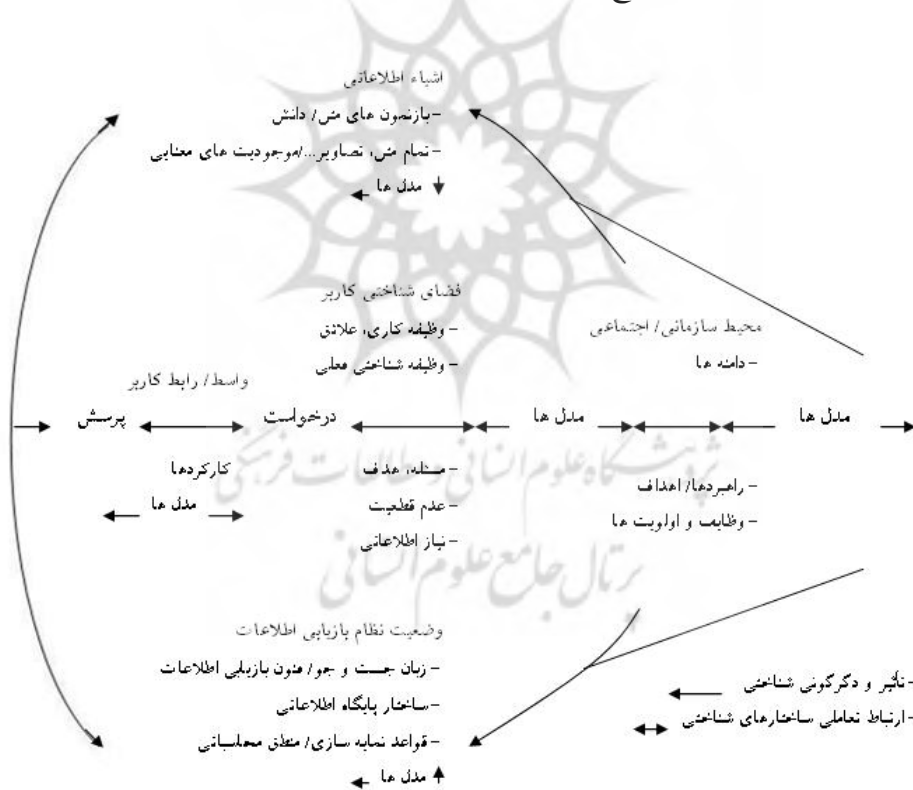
اشیاء اطلاعاتی
- بازنمون های متن/ دانش
- تمام متن، تصاویر... /موجودیت های معنایی
مدل ها

فضای شناختی کاربر
- وظیفه کاری، علائق
- وظیفه شناختی محلی

محیط سازمانی/ اجتماعی
- دامنه ها

واسط/ رابط کاربر

پرسش درخواست مدل ها مدل ها

کارکردها
مدل ها

- مسئله، هدف
- عدم قطعیت
- نیاز اطلاعاتی

- راهبردها/ اهداف
- وظایف و اولویت ها

وضعیت نظام بازیابی اطلاعات
- زبان جست و جو/ فنون بازیابی اطلاعات
- ساختار پایگاه اطلاعاتی
- قواعد نمایه سازی/ منطق محاسباتی
مدل ها

- تأثیر و دگرگونی شناختی
- ارتباط تعاملی ساختارهای شناختی

پژوهشگاه علوم انسانی و مطالعات فرهنگی
پرتال جامع علوم انسانی